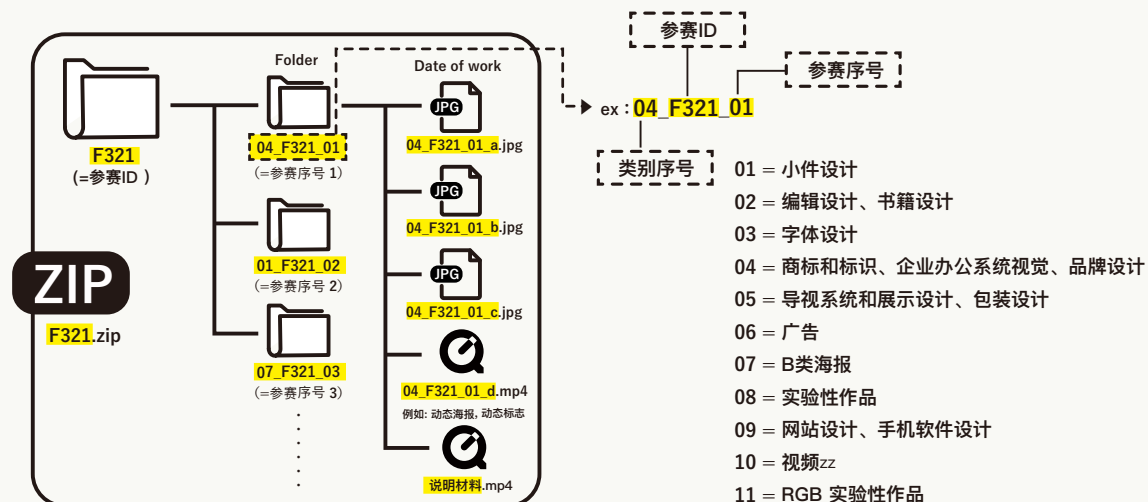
参赛ID

参赛序号

ex : 04_F321_01

类别序号

01 = 小件设计
02 = 编辑设计、书籍设计
03 = 字体设计
04 = 商标和标识、企业办公系统视觉、品牌设计
05 = 导视系统和展示设计、包装设计
06 = 广告
07 = B类海报
08 = 实验性作品
09 = 网站设计、手机软件设计
10 = 视频zz
11 = RGB 实验性作品

ZIP
F321.zip

F321
(=参赛ID )

Folder
04_F321_01
(=参赛序号 1)
01_F321_02
(=参赛序号 2)
07_F321_03
(=参赛序号 3)

Date of work
JPG
04_F321_01_a.jpg
JPG
04_F321_01_b.jpg
JPG
04_F321_01_c.jpg
04_F321_01_d.mp4
例如: 动态海报, 动态标志
说明材料.mp4